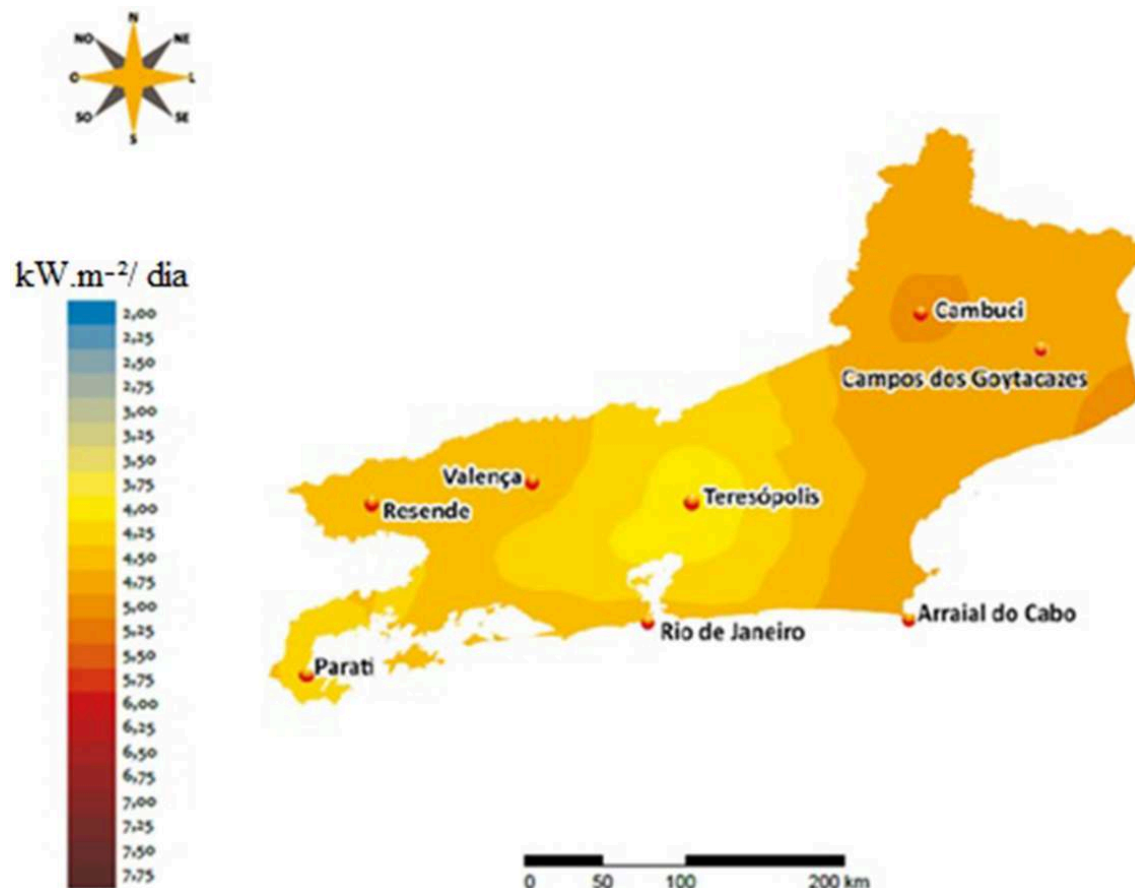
N
NO
NE
O
L
SO
SE
S

kW.m$^{-2}$/ dia
2,00
2,25
2,50
2,75
3,00
3,25
3,50
3,75
4,00
4,25
4,50
4,75
5,00
5,25
5,50
5,75
6,00
6,25
6,50
6,75
7,00
7,25
7,50
7,75

Cambuci
Campos dos Goytacazes
Valença
Resende
Teresópolis
Arraial do Cabo
Rio de Janeiro
Parati

0 50 100 200 km